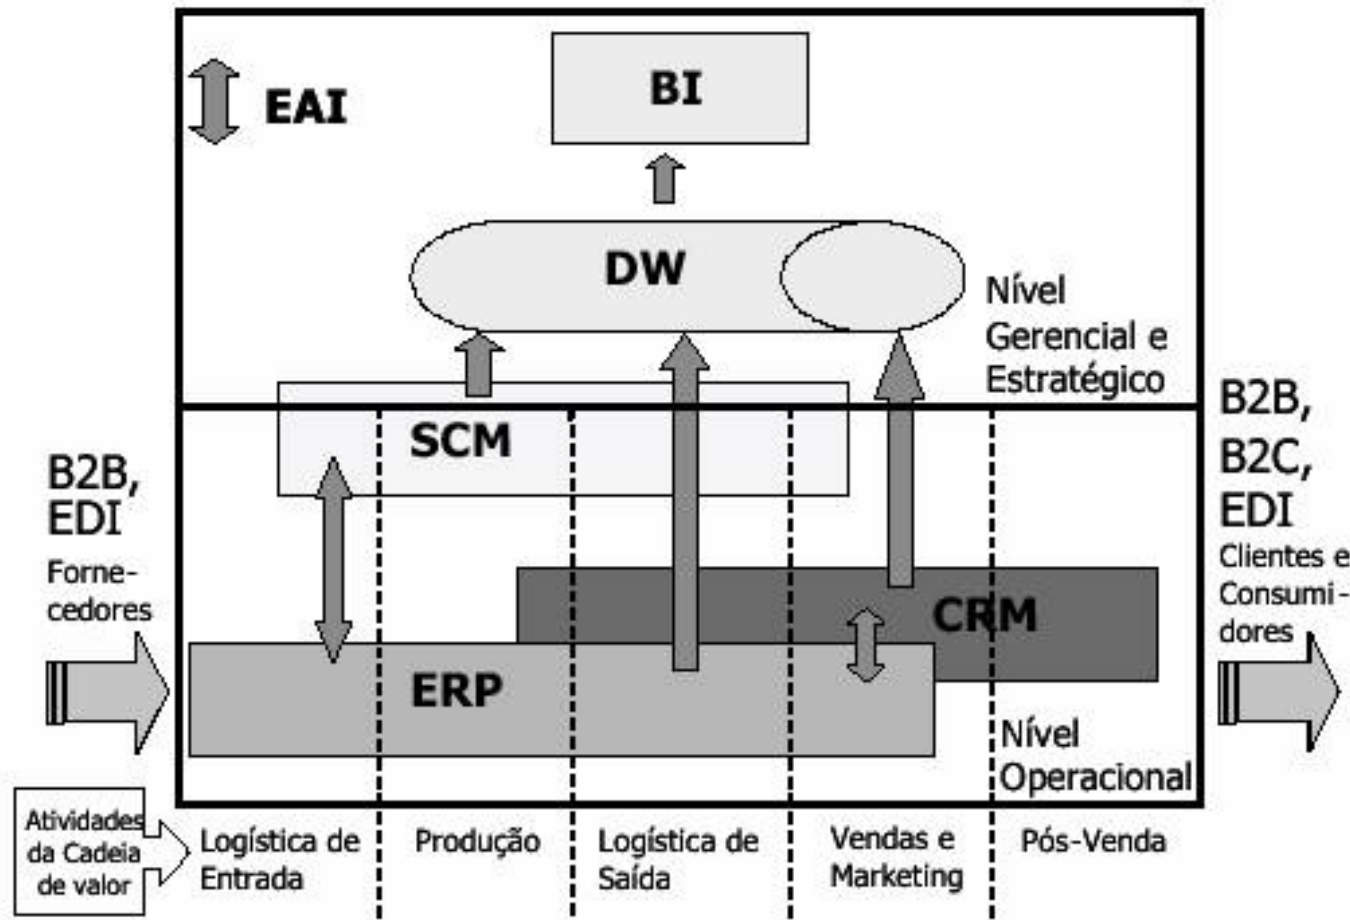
EAI

BI

DW

Nível Gerencial e Estratégico

B2B, EDI

Fornecedores

SCM

CRM

ERP

Nível Operacional

B2B, B2C, EDI

Clientes e Consumidores

Atividades da Cadeia de valor

Logística de Entrada

Produção

Logística de Saída

Vendas e Marketing

Pós-Venda